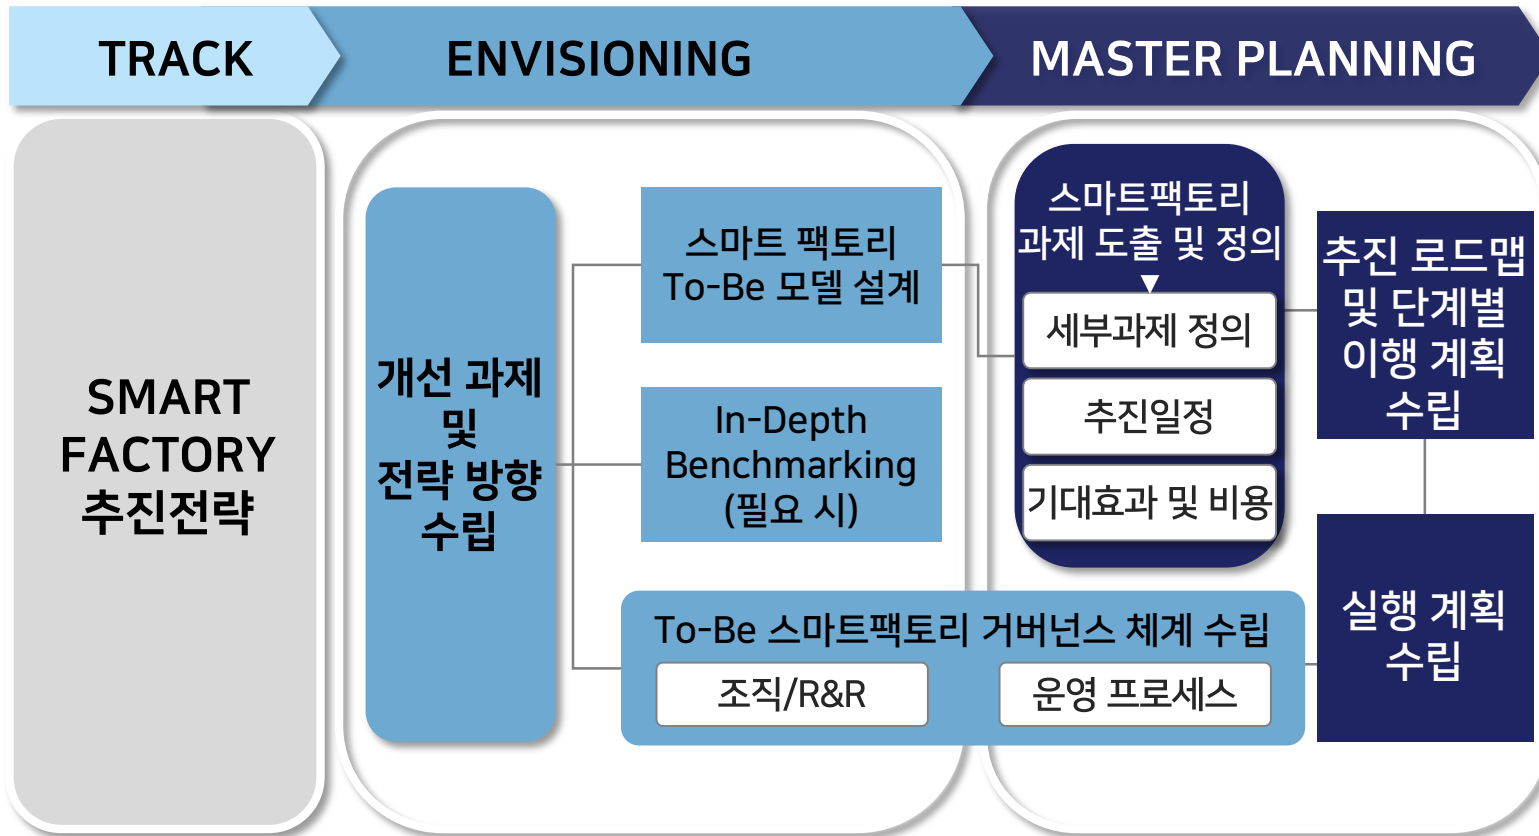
TRACK

ENVISIONING

MASTER PLANNING

SMART FACTORY 추진전략

개선 과제 및 전략 방향 수립

스마트 팩토리 To-Be 모델 설계

In-Depth Benchmarking (필요 시)

To-Be 스마트팩토리 거버넌스 체계 수립

조직/R&R

운영 프로세스

스마트팩토리 과제 도출 및 정의

세부과제 정의

추진일정

기대효과 및 비용

추진 로드맵 및 단계별 이행 계획 수립

실행 계획 수립